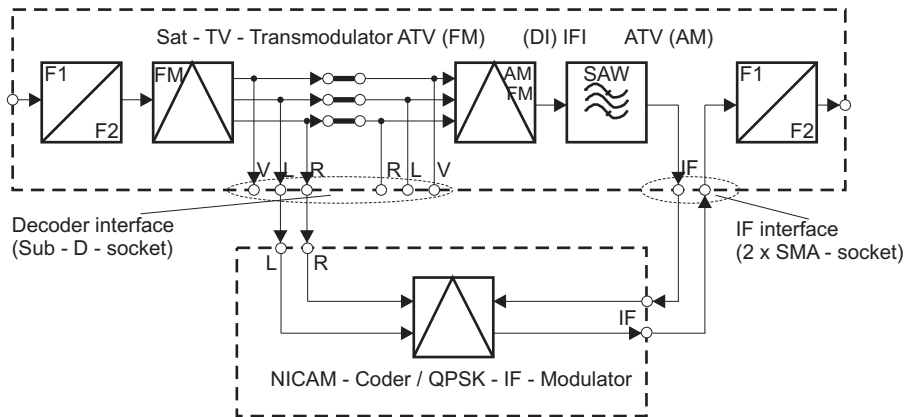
Sat - TV - Transmodulator ATV (FM) (DI) IFI ATV (AM)

F1

F2

FM

AM

FM

SAW

F1

F2

V L R R L V

IF

Decoder interface
(Sub - D - socket)

IF interface
(2 x SMA - socket)

L R

IF

NICAM - Coder / QPSK - IF - Modulator